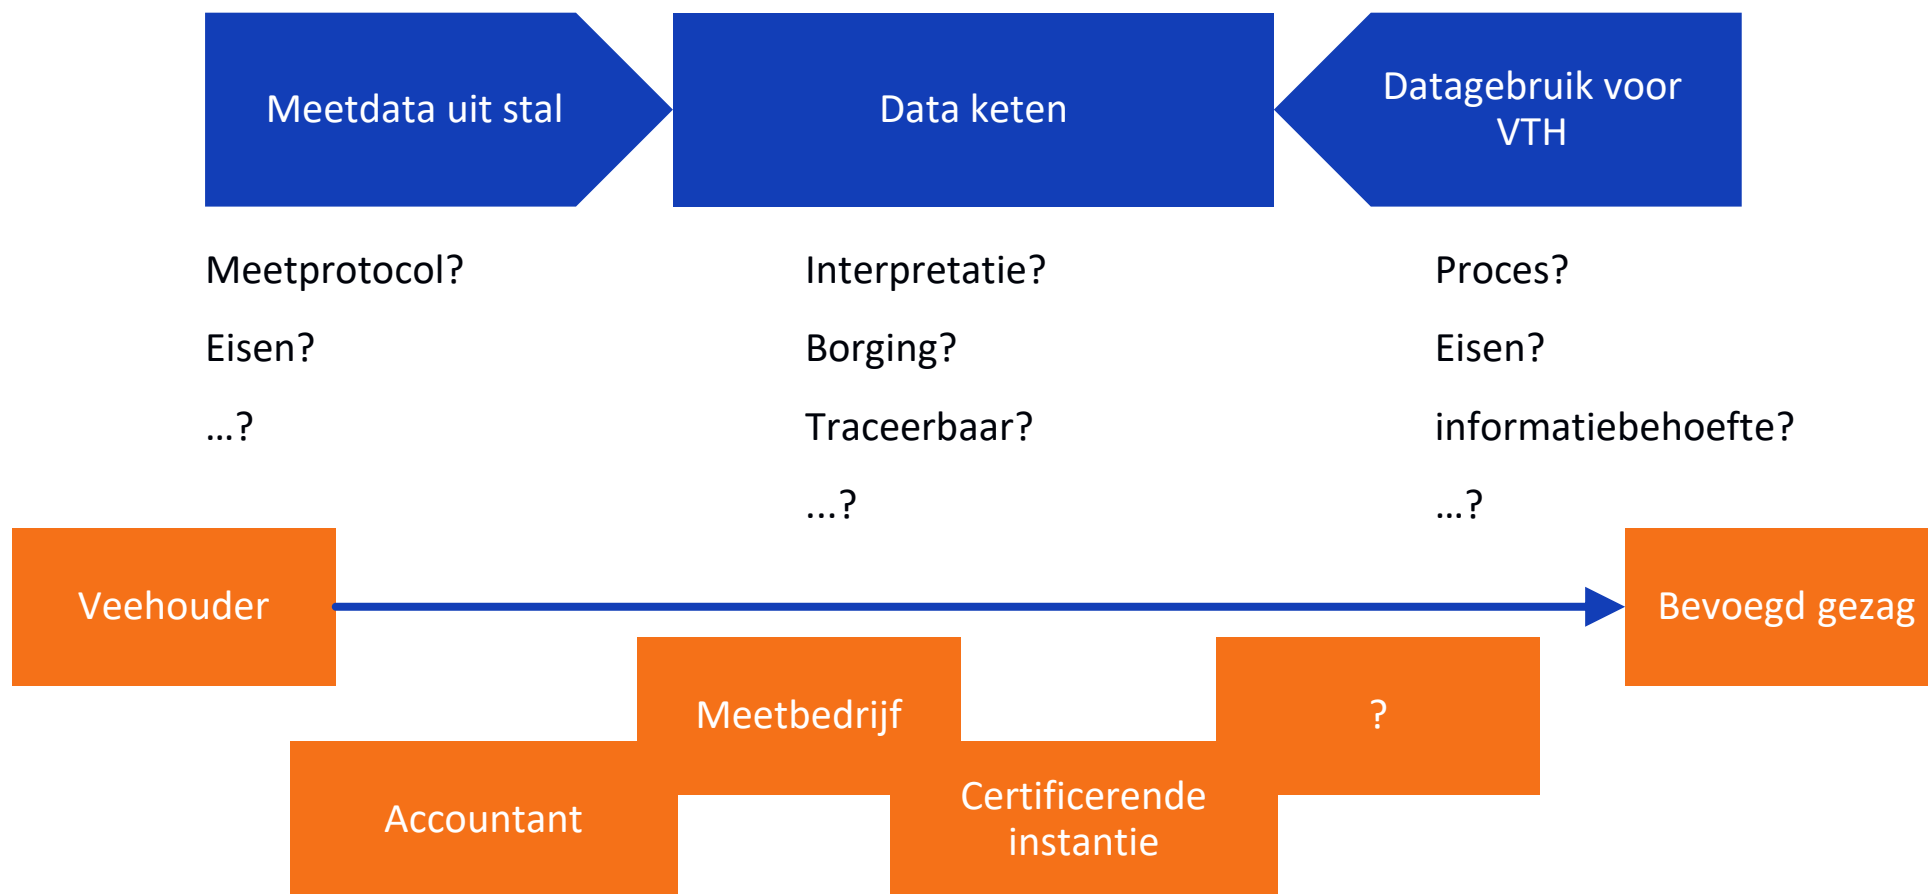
Meetdata uit stal

Data keten

Datagebruik voor VTH

Meetprotocol?

Eisen?

…?

Interpretatie?

Borging?

Traceerbaar?

…?

Proces?

Eisen?

informatiebehoefte?

…?

Veehouder

Bevoegd gezag

Meetbedrijf

?

Accountant

Certificerende instantie